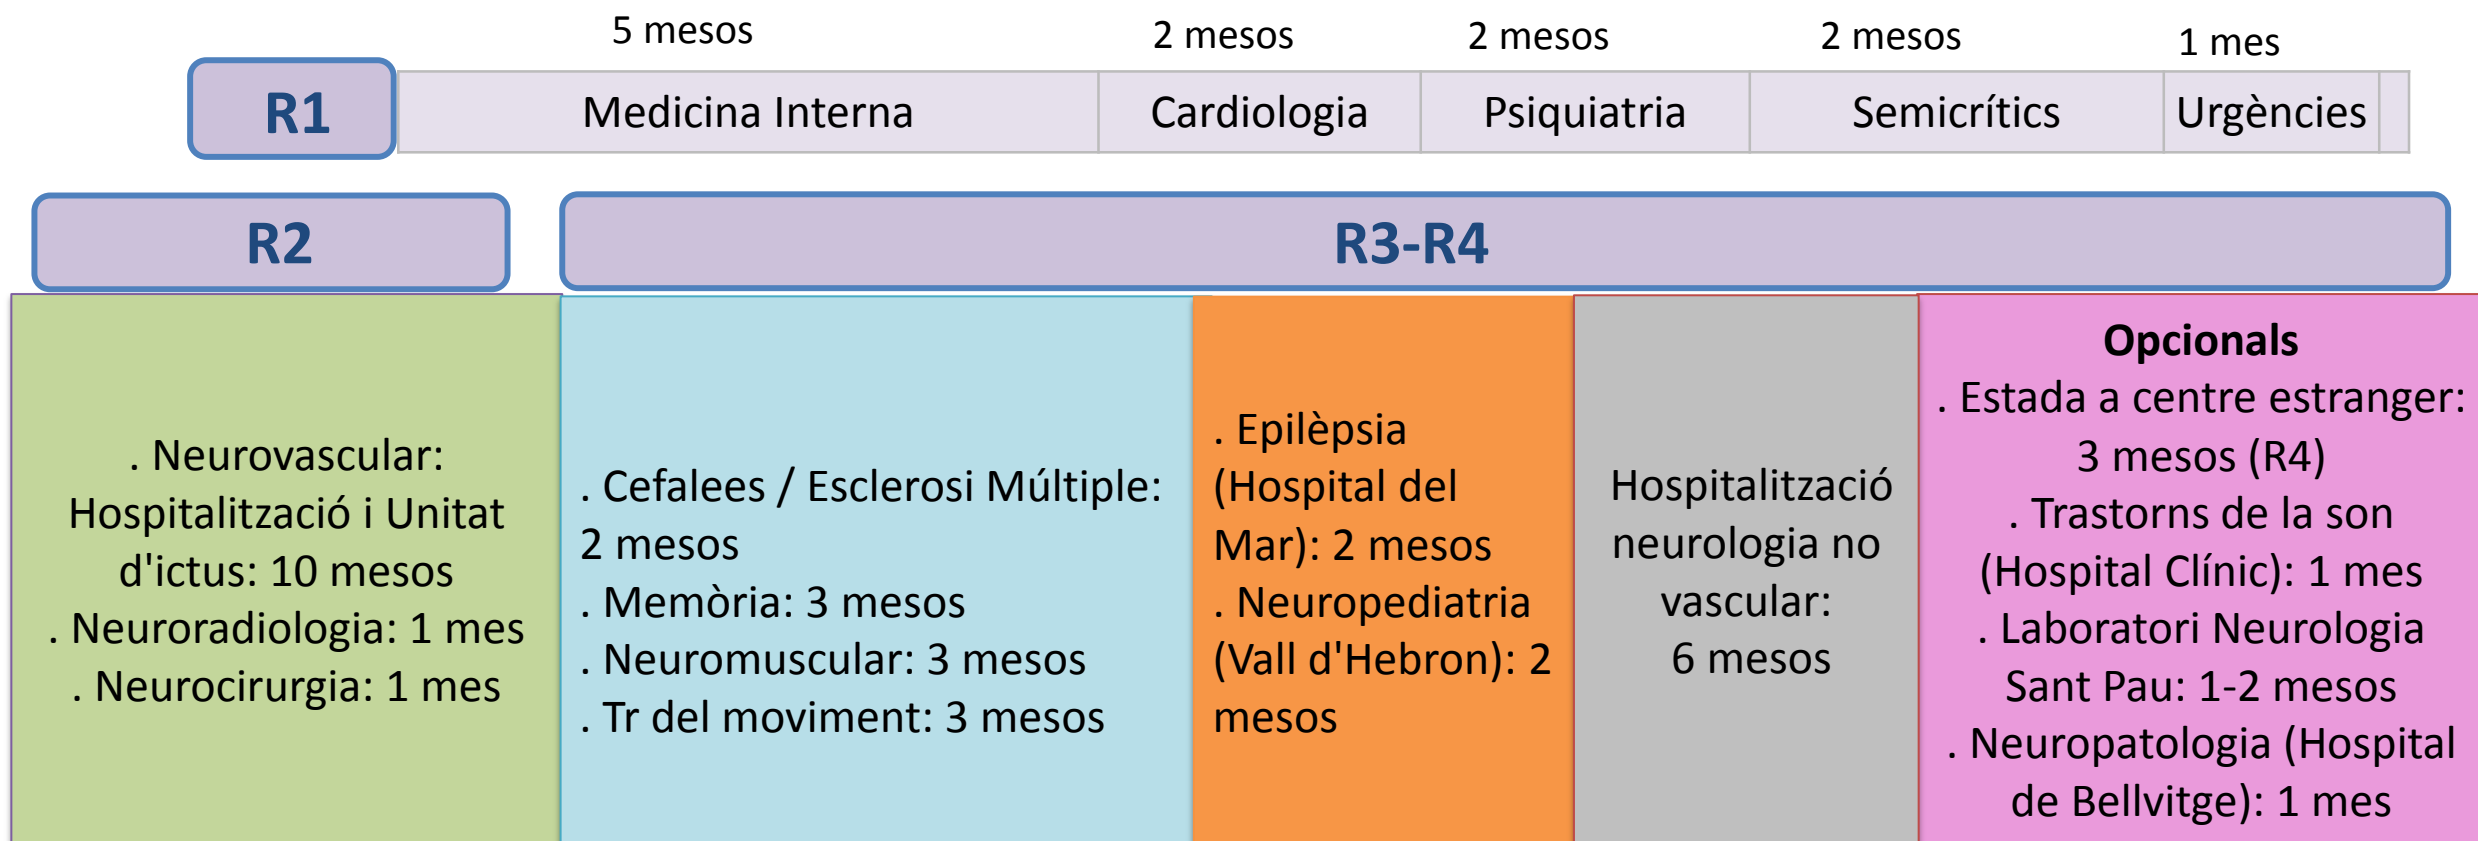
R1

| 5 mesos | 2 mesos | 2 mesos | 2 mesos | 1 mes |
|---|---|---|---|---|
| Medicina Interna | Cardiologia | Psiquiatria | Semicrítics | Urgències |

R2

R3-R4

. Neurovascular: Hospitalització i Unitat d'ictus: 10 mesos
. Neuroradiologia: 1 mes
. Neurocirurgia: 1 mes

. Cefalees / Esclerosi Múltiple: 2 mesos
. Memòria: 3 mesos
. Neuromuscular: 3 mesos
. Tr del moviment: 3 mesos

. Epilèpsia (Hospital del Mar): 2 mesos
. Neuropediatria (Vall d'Hebron): 2 mesos

Hospitalització neurologia no vascular: 6 mesos

Opcionals
. Estada a centre estranger: 3 mesos (R4)
. Trastorns de la son (Hospital Clínic): 1 mes
. Laboratori Neurologia Sant Pau: 1-2 mesos
. Neuropatologia (Hospital de Bellvitge): 1 mes